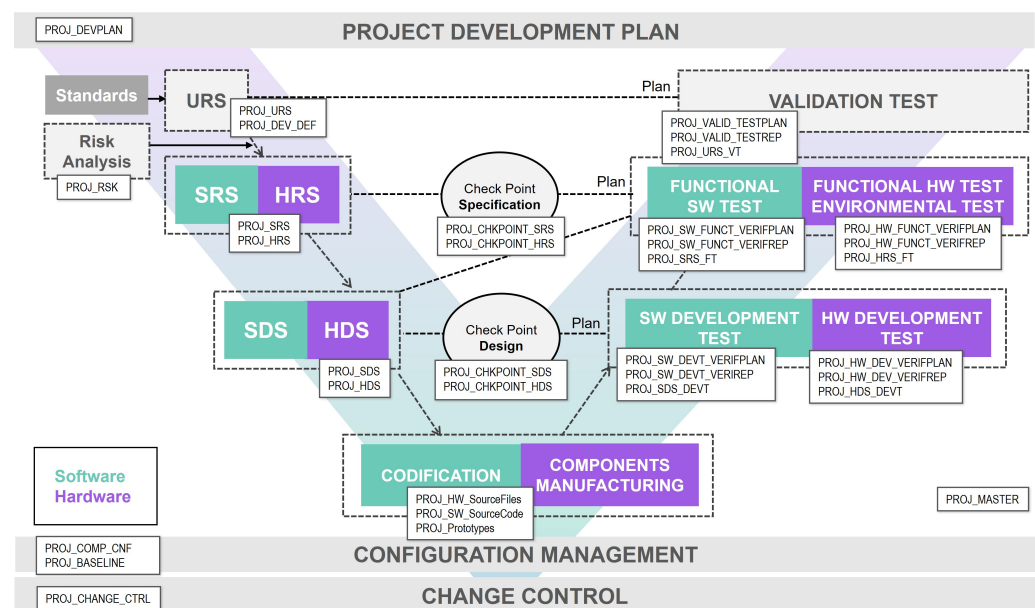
PROJ_DEVPLAN

PROJECT DEVELOPMENT PLAN

Standards

URS

PROJ_URS
PROJ_DEV_DEF

Plan

VALIDATION TEST

PROJ_VALID_TESTPLAN
PROJ_VALID_TESTREP
PROJ_URS_VT

Risk Analysis

PROJ_RSK

SRS

HRS

PROJ_SRS
PROJ_HRS

Check Point
Specification

PROJ_CHKPOINT_SRS
PROJ_CHKPOINT_HRS

Plan

FUNCTIONAL SW TEST

FUNCTIONAL HW TEST
ENVIRONMENTAL TEST

PROJ_SW_FUNCT_VERIFPLAN
PROJ_SW_FUNCT_VERIFREP
PROJ_SRS_FT

PROJ_HW_FUNCT_VERIFPLAN
PROJ_HW_FUNCT_VERIFREP
PROJ_HRS_FT

SDS

HDS

PROJ_SDS
PROJ_HDS

Check Point
Design

PROJ_CHKPOINT_SDS
PROJ_CHKPOINT_HDS

Plan

SW DEVELOPMENT TEST

HW DEVELOPMENT TEST

PROJ_SW_DEVT_VERIFPLAN
PROJ_SW_DEVT_VERIREP
PROJ_SDS_DEVT

PROJ_HW_DEV_VERIFPLAN
PROJ_HW_DEV_VERIFREP
PROJ_HDS_DEVT

Software
Hardware

CODIFICATION

COMPONENTS MANUFACTURING

PROJ_HW_SourceFiles
PROJ_SW_SourceCode
PROJ_Prototypes

PROJ_MASTER

PROJ_COMP_CNF
PROJ_BASELINE

CONFIGURATION MANAGEMENT

PROJ_CHANGE_CTRL

CHANGE CONTROL